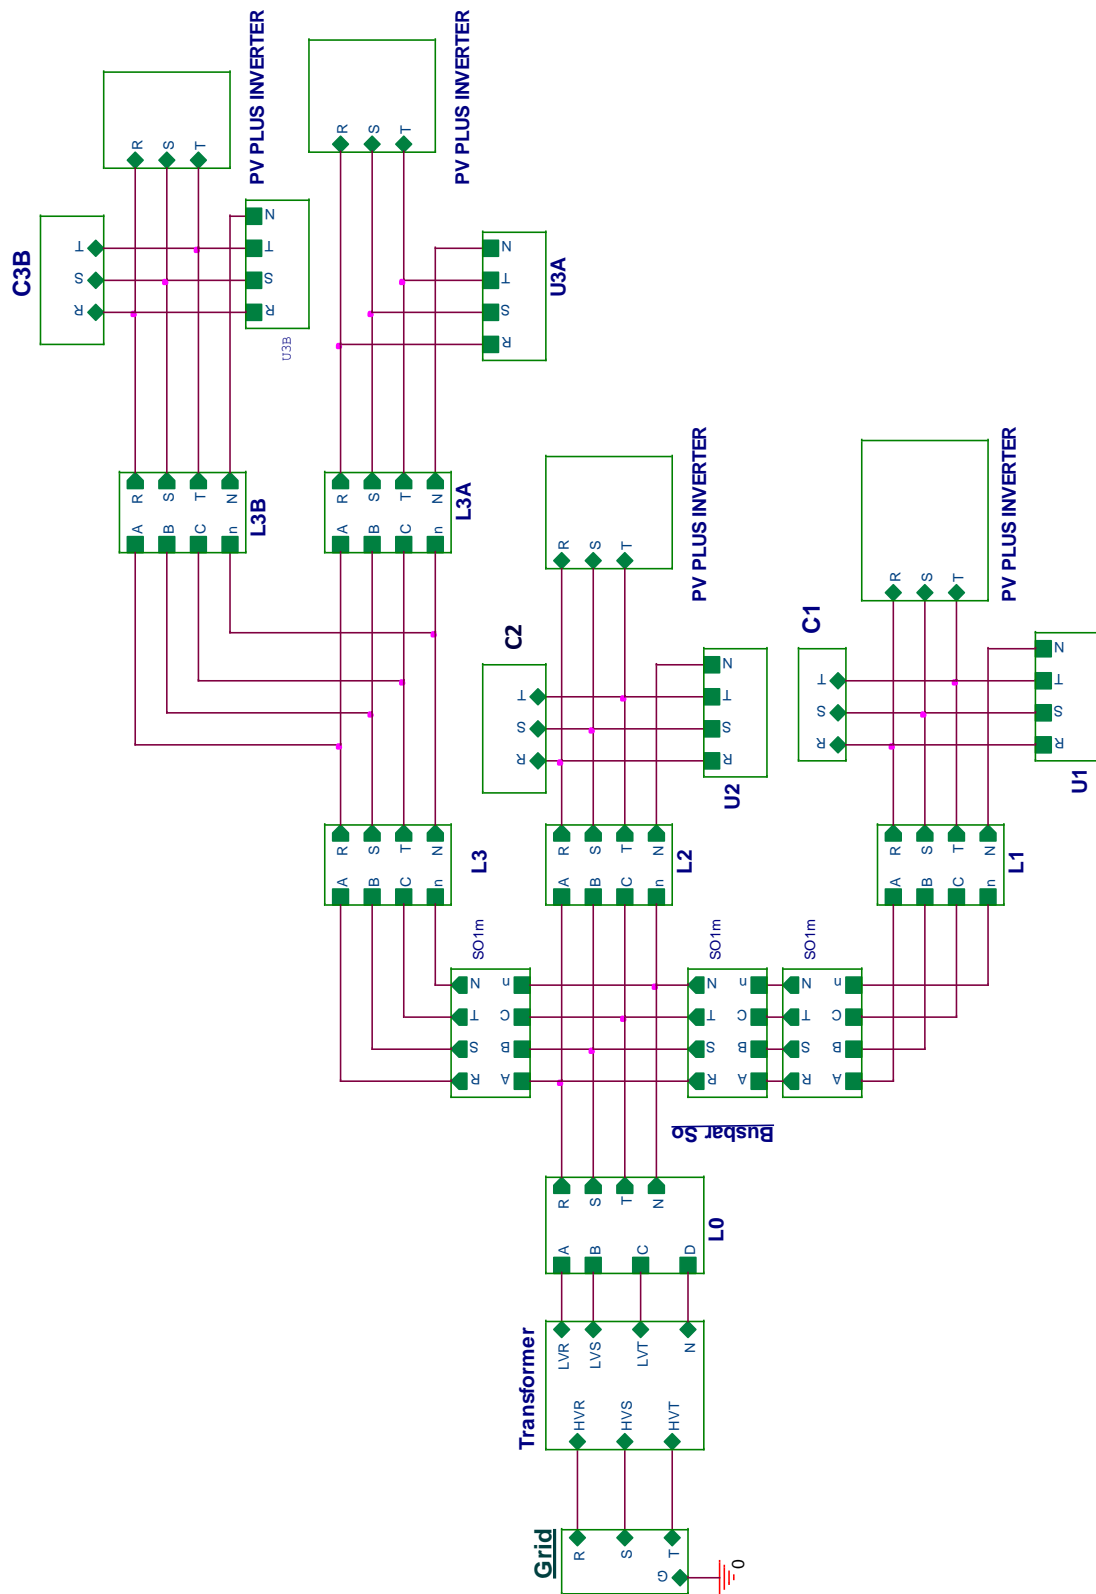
PV PLUS INVERTER
R S T
PV PLUS INVERTER
R S T
C3B
T S R
N T S R
U3B
N T S R
U3A
R S T N
A B C n
L3B
R S T N
A B C n
L3A
PV PLUS INVERTER
R S T
PV PLUS INVERTER
R S T
C2
T S R
N T S R
U2
C1
T S R
N T S R
U1
R S T N
A B C n
L3
R S T N
A B C n
L2
R S T N
A B C n
L1
SO1m
N T S R
n C B A
SO1m
N T S R
n C B A
SO1m
N T S R
n C B A
Busbar So
R S T N
A B C D
L0
Transformer
LVR LVS LVT N
HVR HVS HVT
Grid
R S T G
0